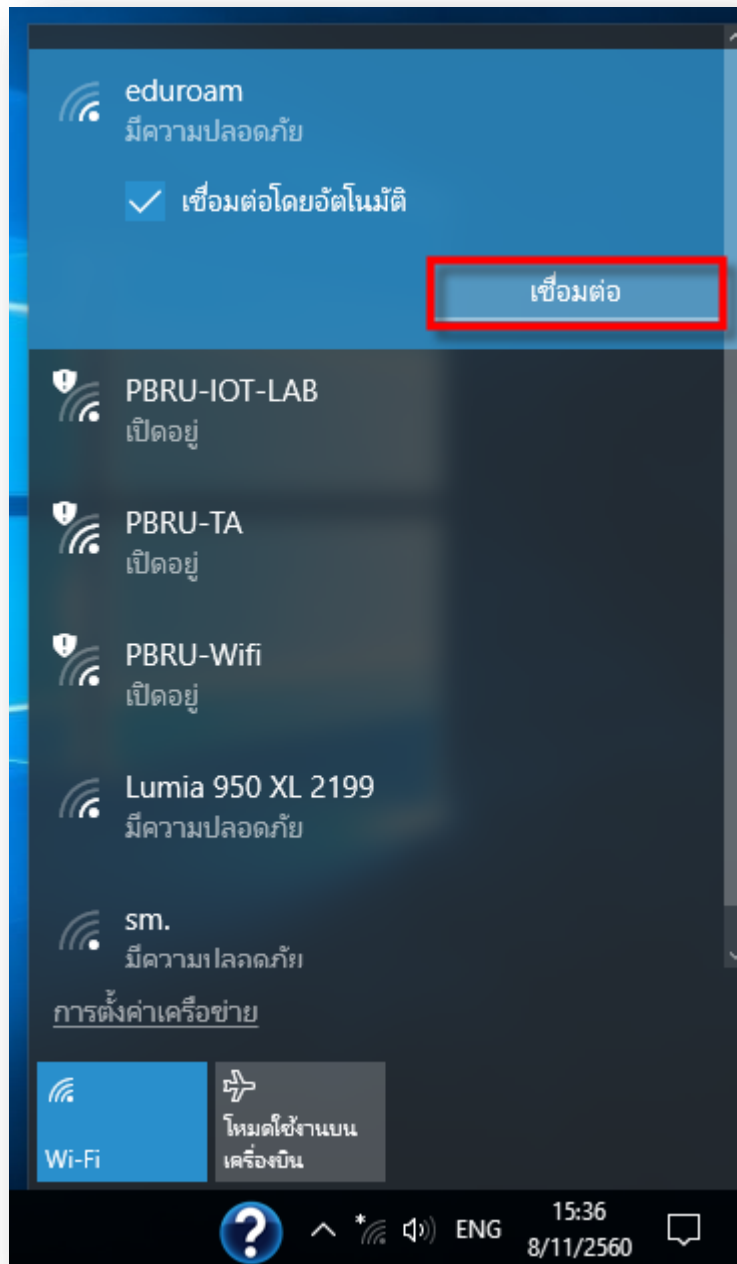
eduroam
มีความปลอดภัย

เชื่อมต่อโดยอัตโนมัติ

เชื่อมต่อ

PBRU-IOT-LAB
เปิดอยู่

PBRU-TA
เปิดอยู่

PBRU-Wifi
เปิดอยู่

Lumia 950 XL 2199
มีความปลอดภัย

sm.
มีความปลอดภัย

การตั้งค่าเครือข่าย

Wi-Fi

โหมดใช้งานบนเครื่องบิน

ENG
15:36
8/11/2560